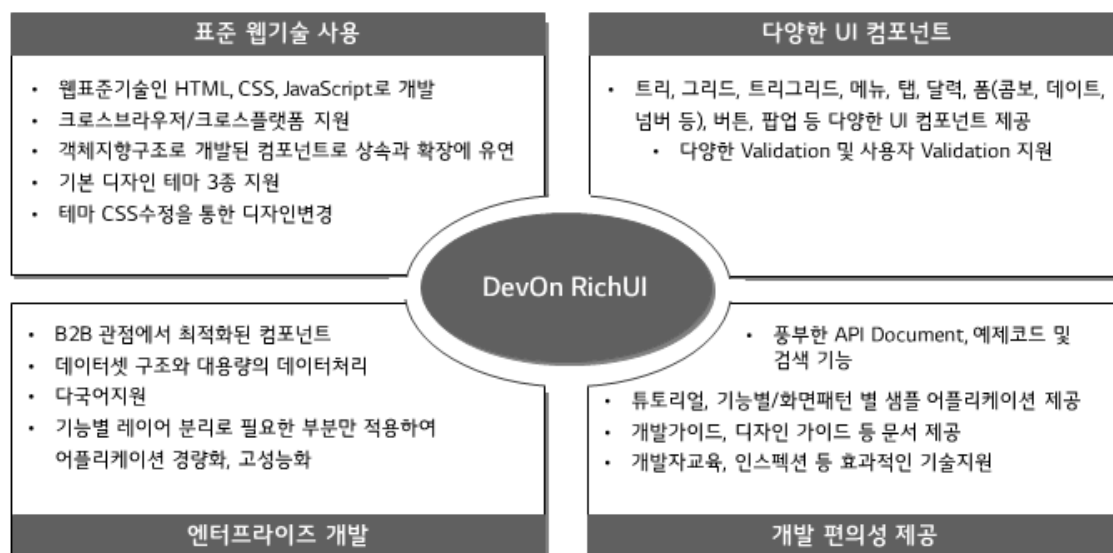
표준 웹기술 사용

- 웹표준기술인 HTML, CSS, JavaScript로 개발
- 크로스브라우저/크로스플랫폼 지원
- 객체지향구조로 개발된 컴포넌트로 상속과 확장에 유연
- 기본 디자인 테마 3종 지원
- 테마 CSS수정을 통한 디자인변경

다양한 UI 컴포넌트

- 트리, 그리드, 트리그리드, 메뉴, 탭, 달력, 폼(콤보, 데이트, 넘버 등), 버튼, 팝업 등 다양한 UI 컴포넌트 제공
  - 다양한 Validation 및 사용자 Validation 지원

DevOn RichUI

- B2B 관점에서 최적화된 컴포넌트
- 데이터셋 구조와 대용량의 데이터처리
- 다국어지원
- 기능별 레이어 분리로 필요한 부분만 적용하여 어플리케이션 경량화, 고성능화

엔터프라이즈 개발

- 풍부한 API Document, 예제코드 및 검색 기능
- 튜토리얼, 기능별/화면패턴 별 샘플 어플리케이션 제공
- 개발가이드, 디자인 가이드 등 문서 제공
- 개발자교육, 인스펙션 등 효과적인 기술지원

개발 편의성 제공